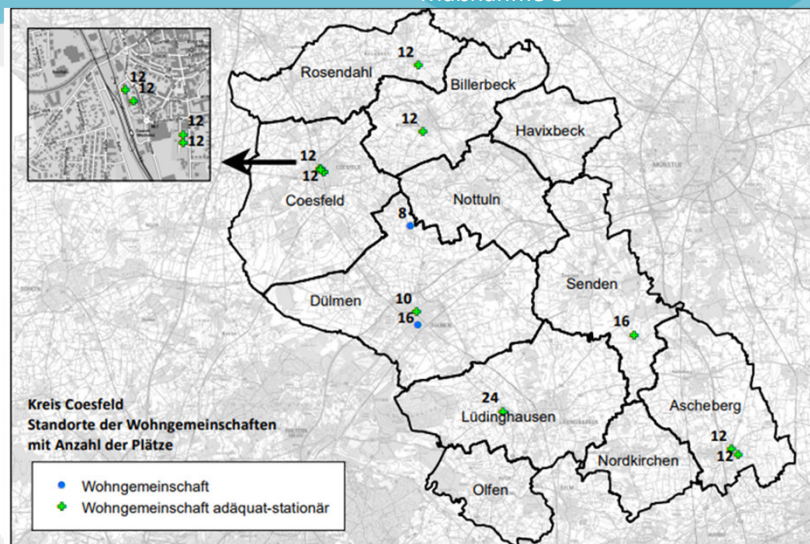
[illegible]

12
12
12
12

Rosendahl
12
Billerbeck
12
Havixbeck
12
12
Coesfeld
Nottuln
8
Senden
Dülmen
10
16
16
24
Lüdinghausen
Ascheberg
12
12
Nordkirchen
Olfen

Kreis Coesfeld
Standorte der Wohngemeinschaften mit Anzahl der Plätze

Wohngemeinschaft
Wohngemeinschaft adäquat-stationär